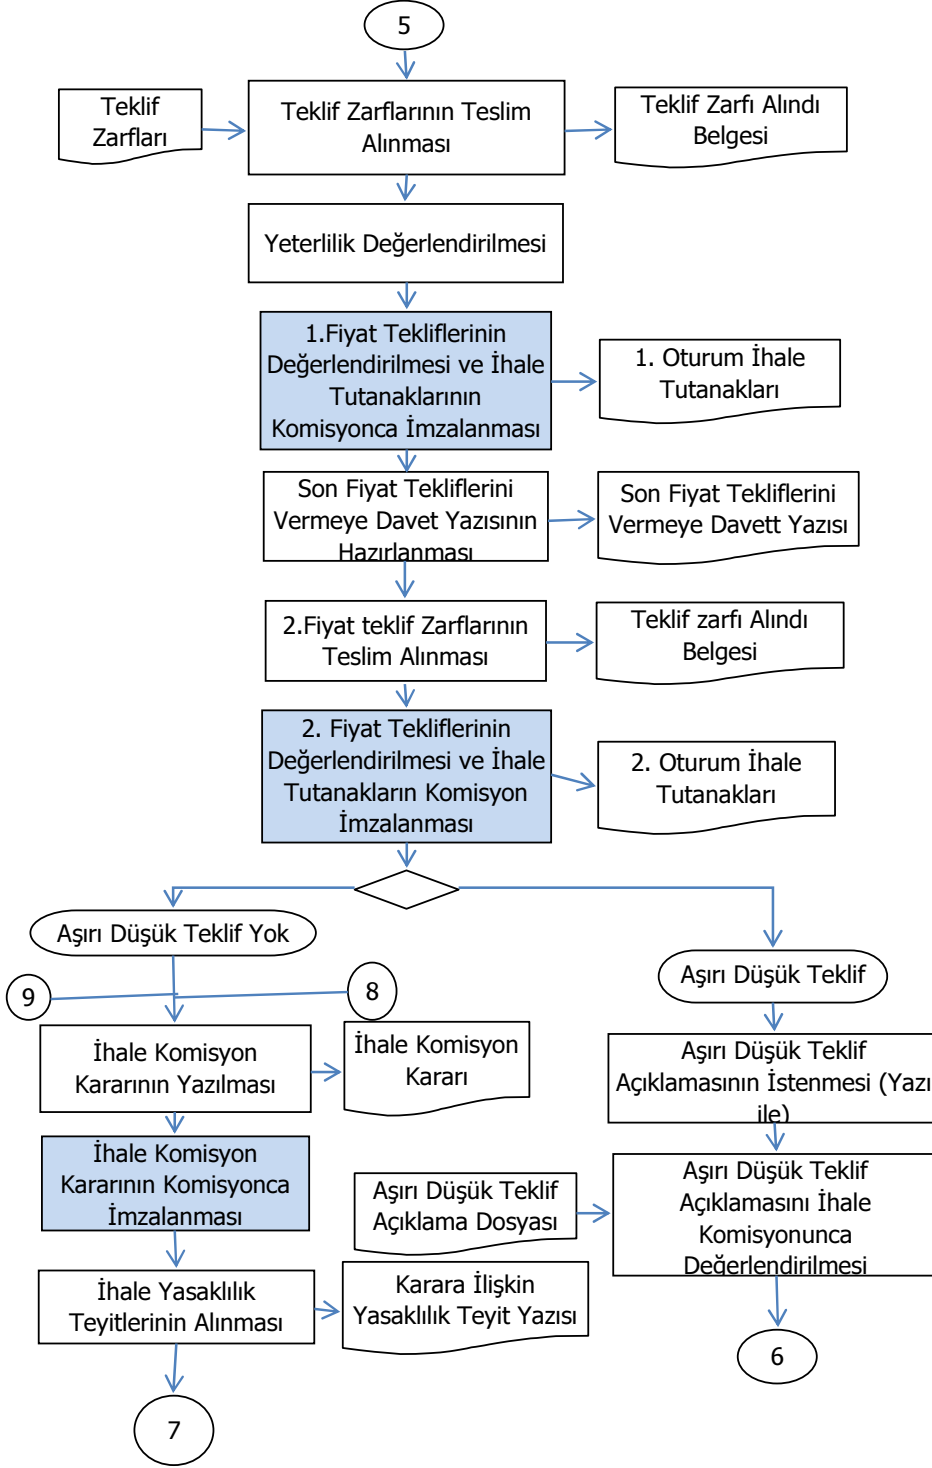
5

Teklif Zarfları

Teklif Zarflarının Teslim Alınması

Teklif Zarfı Alındı Belgesi

Yeterlilik Değerlendirilmesi

1.Fiyat Tekliflerinin Değerlendirilmesi ve İhale Tutanaklarının Komisyonca İmzalanması

1. Oturum İhale Tutanakları

Son Fiyat Tekliflerini Vermeye Davet Yazısının Hazırlanması

Son Fiyat Tekliflerini Vermeye Davett Yazısı

2.Fiyat teklif Zarflarının Teslim Alınması

Teklif zarfı Alındı Belgesi

2. Fiyat Tekliflerinin Değerlendirilmesi ve İhale Tutanakların Komisyon İmzalanması

2. Oturum İhale Tutanakları

Aşırı Düşük Teklif Yok

9

8

Aşırı Düşük Teklif

İhale Komisyon Kararının Yazılması

İhale Komisyon Kararı

Aşırı Düşük Teklif Açıklamasının İstenmesi (Yazı ile)

İhale Komisyon Kararının Komisyonca İmzalanması

Aşırı Düşük Teklif Açıklama Dosyası

Aşırı Düşük Teklif Açıklamasını İhale Komisyonunca Değerlendirilmesi

İhale Yasaklılık Teyitlerinin Alınması

Karara İlişkin Yasaklılık Teyit Yazısı

6

7